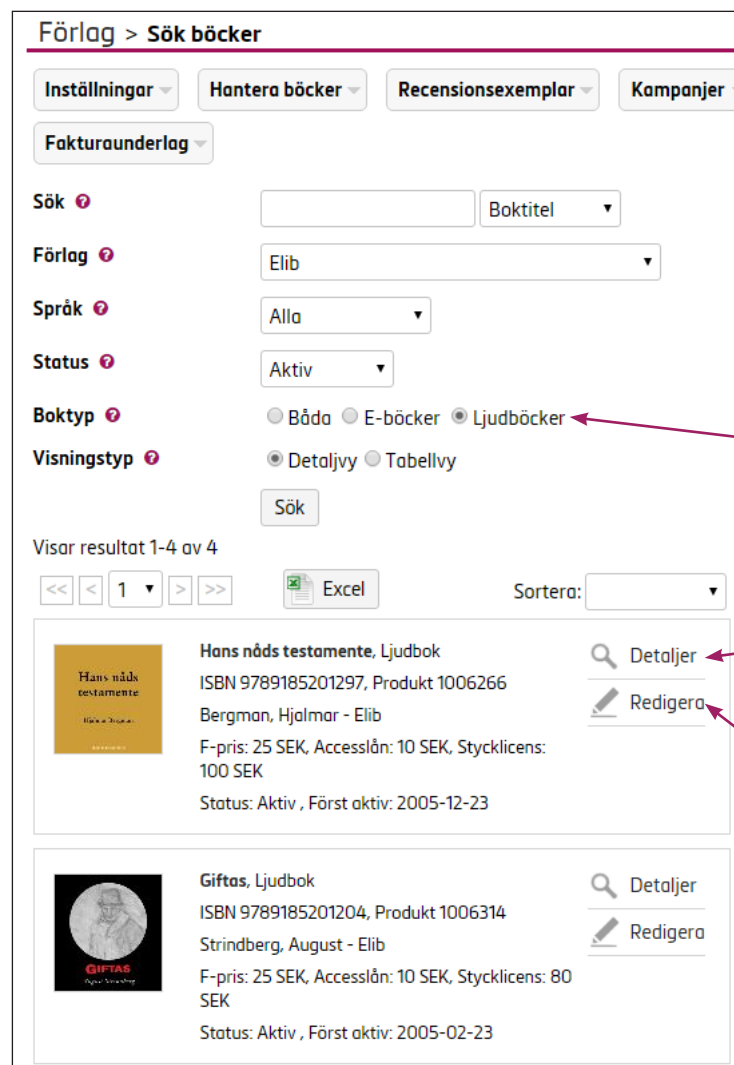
Förlag > Sök böcker

Inställningar Hantera böcker Recensionsexemplar Kampanjer

Fakturaunderlag

Sök Boktitel

Förlag Elib

Språk Alla

Status Aktiv

Boktyp Båda E-böcker Ljudböcker

Visningstyp Detaljvy Tabellvy

Sök

Visar resultat 1-4 av 4

<< < 1 > >> Excel Sortera:

Hans nåds testamente Hjalmar Bergman

Hans nåds testamente, Ljudbok
ISBN 9789185201297, Produkt 1006266
Bergman, Hjalmar - Elib
F-pris: 25 SEK, Accesslån: 10 SEK, Stycklicens: 100 SEK
Status: Aktiv , Först aktiv: 2005-12-23

Detaljer
Redigera

GIFTAS August Strindberg

Giftas, Ljudbok
ISBN 9789185201204, Produkt 1006314
Strindberg, August - Elib
F-pris: 25 SEK, Accesslån: 10 SEK, Stycklicens: 80 SEK
Status: Aktiv , Först aktiv: 2005-02-23

Detaljer
Redigera